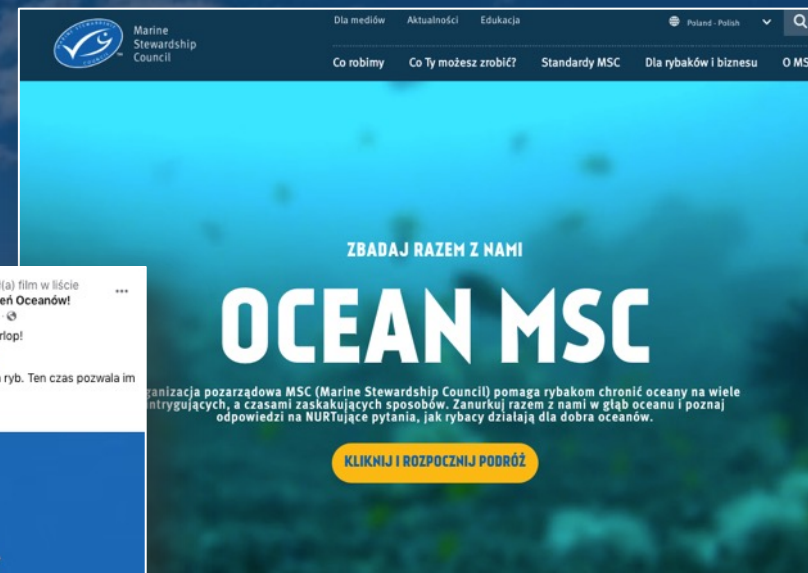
Marine Stewardship Council

Dla mediów Aktualności Edukacja

Poland - Polish

Co robimy Co Ty możesz zrobić? Standardy MSC Dla rybaków i biznesu O MS

(a) film w liście
eń Oceanów!

rlop!

ryb. Ten czas pozwala im

ZBADAJ RAZEM Z NAMI

OCEAN MSC

ganizacja pozarządowa MSC (Marine Stewardship Council) pomaga rybakom chronić oceany na wiele intrygujących, a czasami zaskakujących sposobów. Zanurkuj razem z nami w głąb oceanu i poznaj odpowiedzi na NURTujące pytania, jak rybacy działają dla dobra oceanów.

KLIKNIJ I ROZPOCZNIJ PODRÓŻ